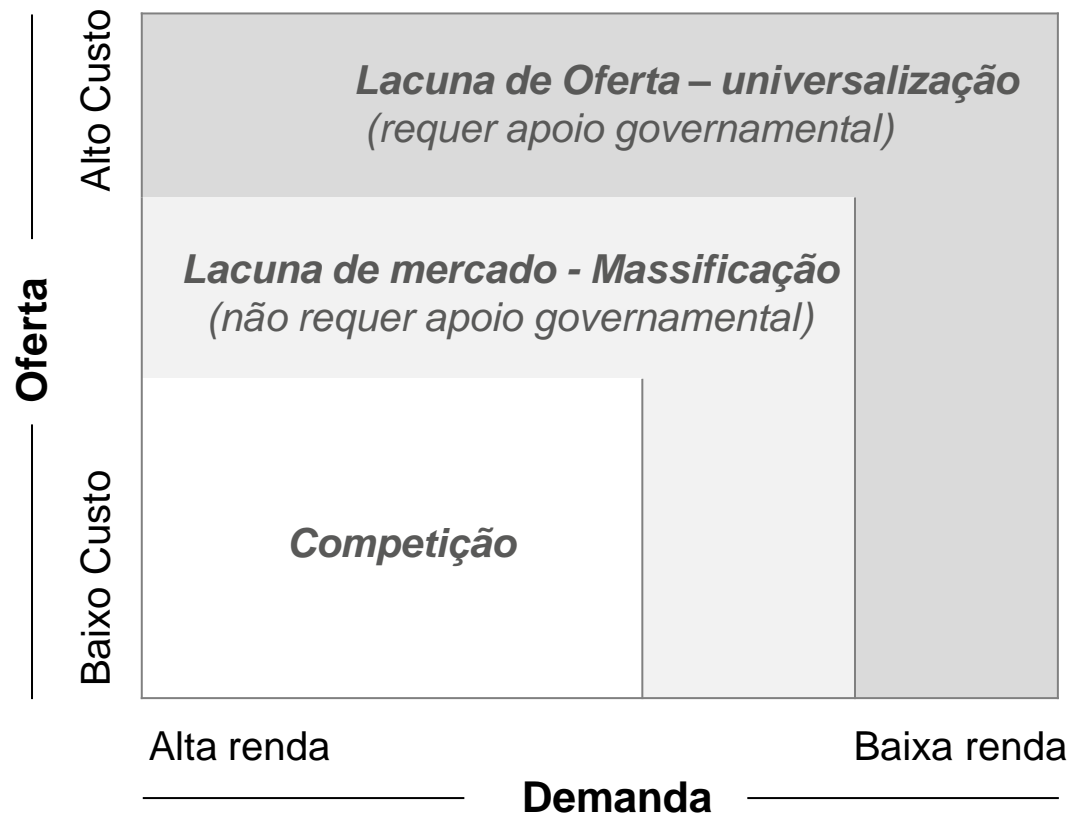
Alto Custo

Oferta

Baixo Custo

Lacuna de Oferta – universalização
(requer apoio governamental)

Lacuna de mercado - Massificação
(não requer apoio governamental)

Competição

Alta renda

Baixa renda

Demanda